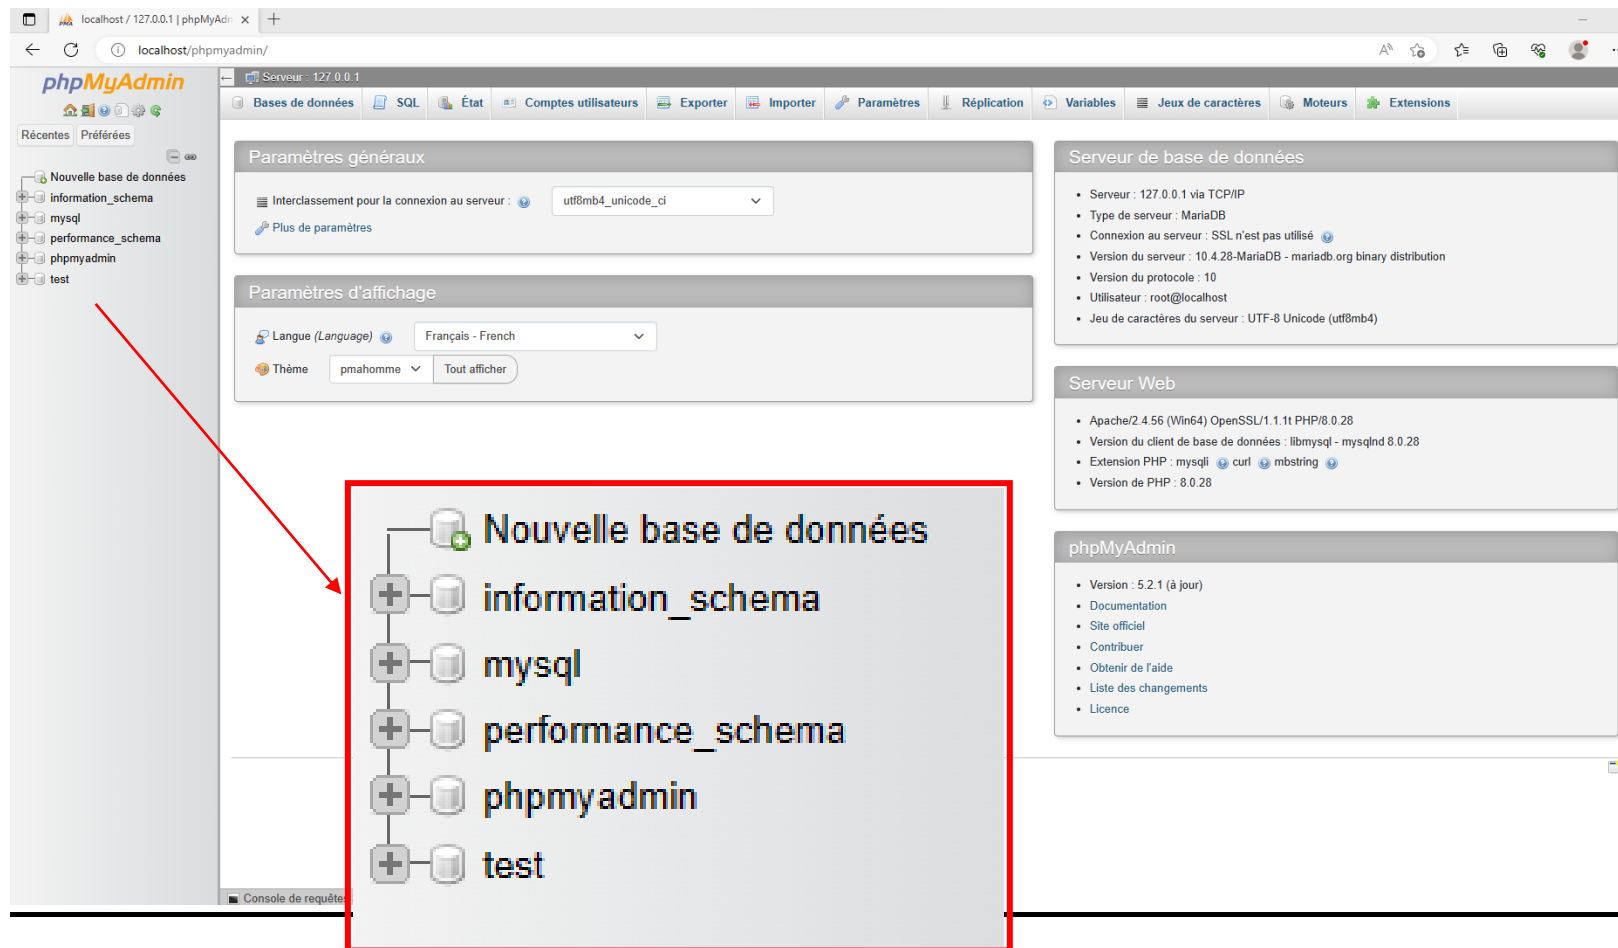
localhost / 127.0.0.1 | phpMyAdm ×
localhost/phpmyadmin/

phpMyAdmin
Récentes Préférées
Nouvelle base de données
information_schema
mysql
performance_schema
phpmyadmin
test

Serveur : 127.0.0.1
Bases de données SQL État Comptes utilisateurs Exporter Importer Paramètres Réplication Variables Jeux de caractères Moteurs Extensions

Paramètres généraux
Interclassement pour la connexion au serveur : utf8mb4_unicode_ci
Plus de paramètres

Paramètres d'affichage
Langue (Language) Français - French
Thème pmahomme Tout afficher

Serveur de base de données
- Serveur : 127.0.0.1 via TCP/IP
- Type de serveur : MariaDB
- Connexion au serveur : SSL n'est pas utilisé
- Version du serveur : 10.4.28-MariaDB - mariadb.org binary distribution
- Version du protocole : 10
- Utilisateur : root@localhost
- Jeu de caractères du serveur : UTF-8 Unicode (utf8mb4)

Serveur Web
- Apache/2.4.56 (Win64) OpenSSL/1.1.1t PHP/8.0.28
- Version du client de base de données : libmysql - mysqlnd 8.0.28
- Extension PHP : mysqli curl mbstring
- Version de PHP : 8.0.28

phpMyAdmin
- Version : 5.2.1 (à jour)
- Documentation
- Site officiel
- Contribuer
- Obtenir de l'aide
- Liste des changements
- Licence

Nouvelle base de données
information_schema
mysql
performance_schema
phpmyadmin
test

Console de requête